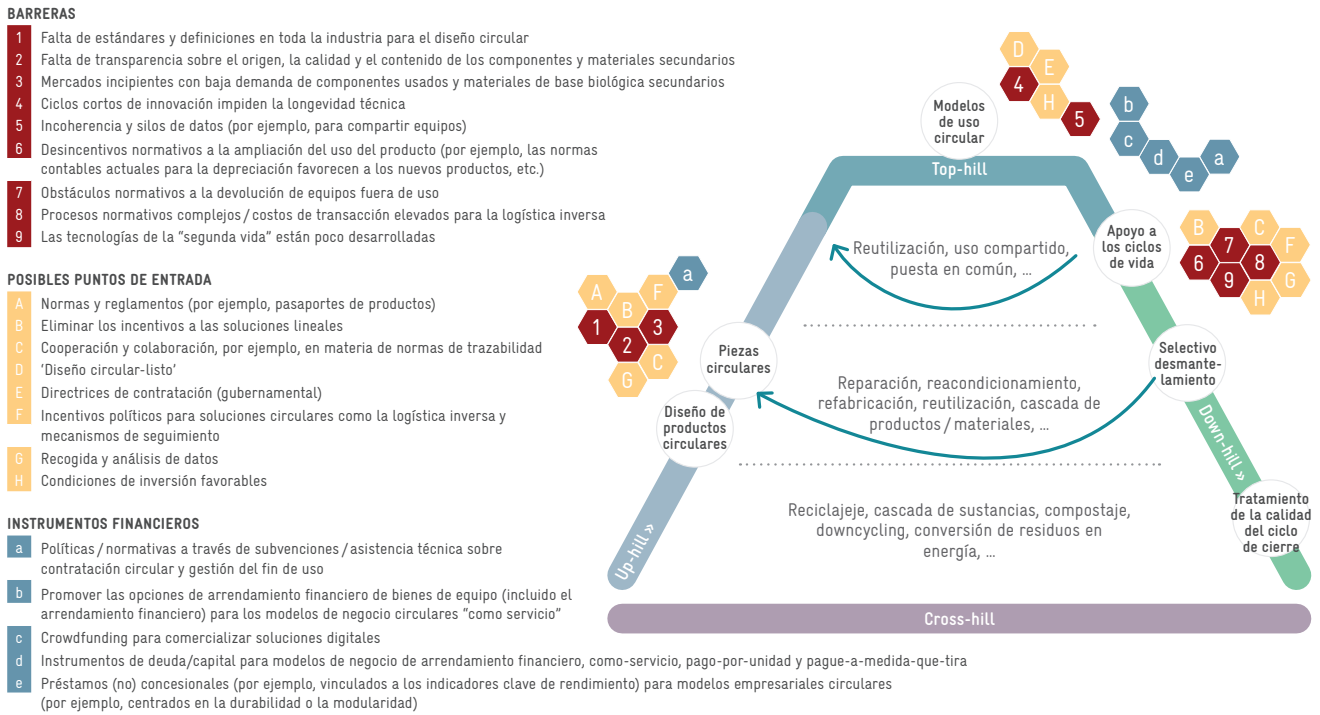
BARRERAS

1 Falta de estándares y definiciones en toda la industria para el diseño circular
2 Falta de transparencia sobre el origen, la calidad y el contenido de los componentes y materiales secundarios
3 Mercados incipientes con baja demanda de componentes usados y materiales de base biológica secundarios
4 Ciclos cortos de innovación impiden la longevidad técnica
5 Incoherencia y silos de datos (por ejemplo, para compartir equipos)
6 Desincentivos normativos a la ampliación del uso del producto (por ejemplo, las normas contables actuales para la depreciación favorecen a los nuevos productos, etc.)
7 Obstáculos normativos a la devolución de equipos fuera de uso
8 Procesos normativos complejos / costos de transacción elevados para la logística inversa
9 Las tecnologías de la "segunda vida" están poco desarrolladas

POSIBLES PUNTOS DE ENTRADA

A Normas y reglamentos (por ejemplo, pasaportes de productos)
B Eliminar los incentivos a las soluciones lineales
C Cooperación y colaboración, por ejemplo, en materia de normas de trazabilidad
D 'Diseño circular-listo'
E Directrices de contratación (gubernamental)
F Incentivos políticos para soluciones circulares como la logística inversa y mecanismos de seguimiento
G Recogida y análisis de datos
H Condiciones de inversión favorables

INSTRUMENTOS FINANCIEROS

a Políticas / normativas a través de subvenciones / asistencia técnica sobre contratación circular y gestión del fin de uso
b Promover las opciones de arrendamiento financiero de bienes de equipo (incluido el arrendamiento financiero) para los modelos de negocio circulares "como servicio"
c Crowdfunding para comercializar soluciones digitales
d Instrumentos de deuda/capital para modelos de negocio de arrendamiento financiero, como-servicio, pago-por-unidad y pague-a-medida-que-tira
e Préstamos (no) concesionales (por ejemplo, vinculados a los indicadores clave de rendimiento) para modelos empresariales circulares (por ejemplo, centrados en la durabilidad o la modularidad)

D E 4 H 5
b c d e a
Modelos de uso circular
Top-hill
Apoyo a los ciclos de vida
B C 7 F 6 8 9 G H
Reutilización, uso compartido, puesta en común, ...
a
A F B 1 3 2 C G
Piezas circulares
Selectivo desmantelamiento
Reparación, reacondicionamiento, refabricación, reutilización, cascada de productos / materiales, ...
Diseño de productos circulares
Down-hill »
Tratamiento de la calidad del ciclo de cierre
Reciclajeje, cascada de sustancias, compostaje, downcycling, conversión de residuos en energía, ...
Up-hill »
Cross-hill